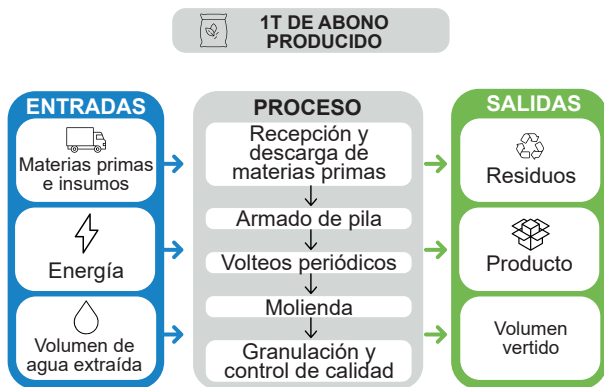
1T DE ABONO PRODUCIDO

ENTRADAS

Materias primas e insumos

Energía

Volumen de agua extraída

PROCESO

Recepción y descarga de materias primas

Armado de pila

Volteos periódicos

Molienda

Granulación y control de calidad

SALIDAS

Residuos

Producto

Volumen vertido